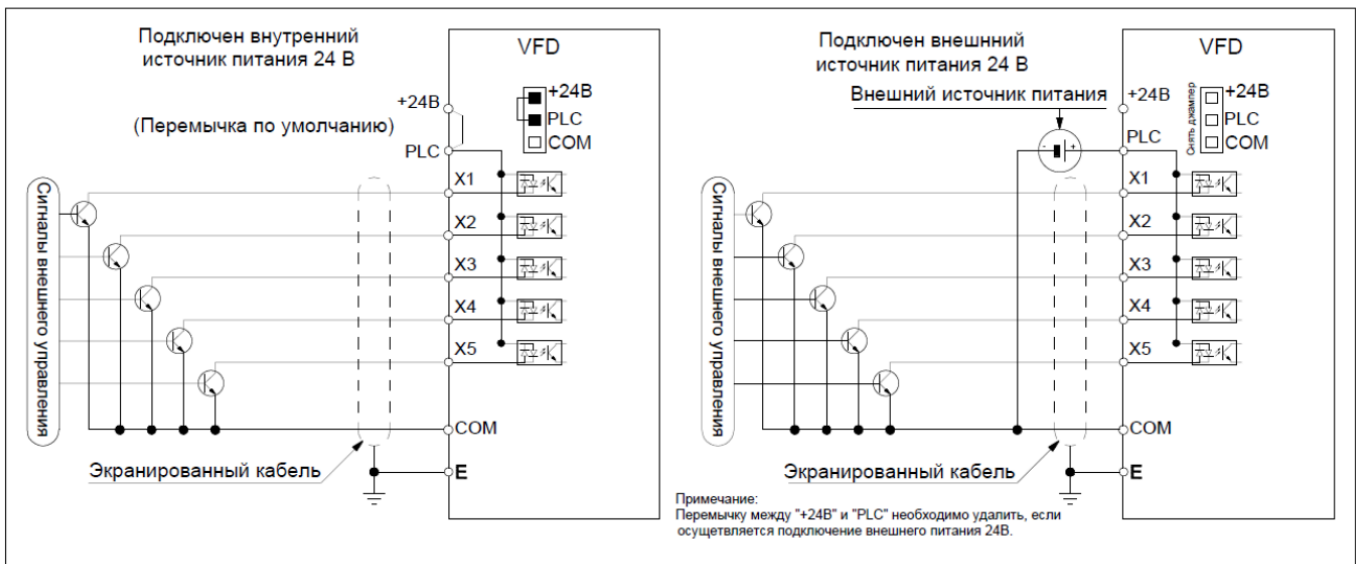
Подключен внутренний источник питания 24 В

VFD

+24В

+24В
PLC
COM

(Перемычка по умолчанию)

PLC

Сигналы внешнего управления

X1
X2
X3
X4
X5

COM

Экранированный кабель

E

Подключен внешнний источник питания 24 В

VFD

Внешний источник питания

+24В

Снять джампер

+24В
PLC
COM

PLC

Сигналы внешнего управления

X1
X2
X3
X4
X5

COM

Экранированный кабель

E

Примечание:
Перемычку между "+24В" и "PLC" необходимо удалить, если осуществляется подключение внешнего питания 24В.